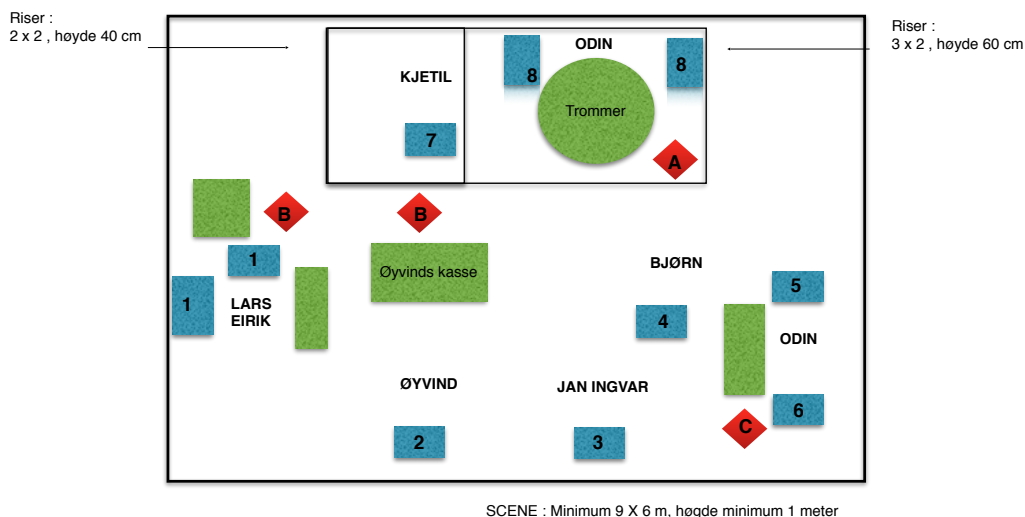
Riser :
2 x 2 , høyde 40 cm

Riser :
3 x 2 , høyde 60 cm

KJETIL

8

ODIN

8

Trommer

7

A

B

B

1

Øyvinds kasse

BJØRN

5

1

LARS
EIRIK

4

ODIN

ØYVIND

JAN INGVAR

6

C

2

3

SCENE : Minimum 9 X 6 m, høgde minimum 1 meter